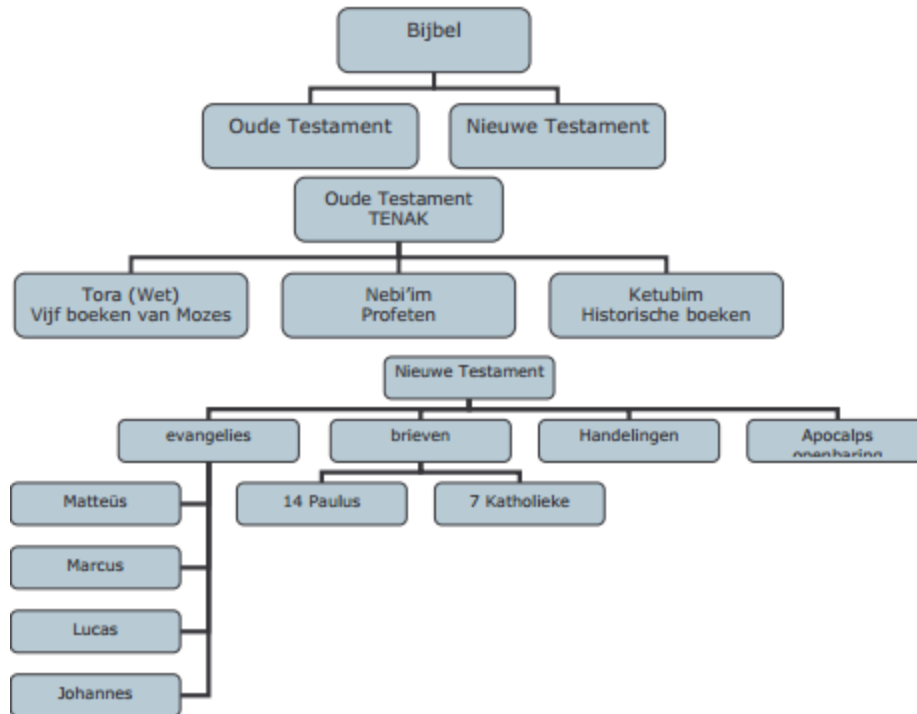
Bijbel

Oude Testament

Nieuwe Testament

Oude Testament
TENAK

Tora (Wet)
Vijf boeken van Mozes

Nebi'im
Profeten

Ketubim
Historische boeken

Nieuwe Testament

evangelies

brieven

Handelingen

Apocalps
openbaring

Matteüs

Marcus

Lucas

Johannes

14 Paulus

7 Katholieke